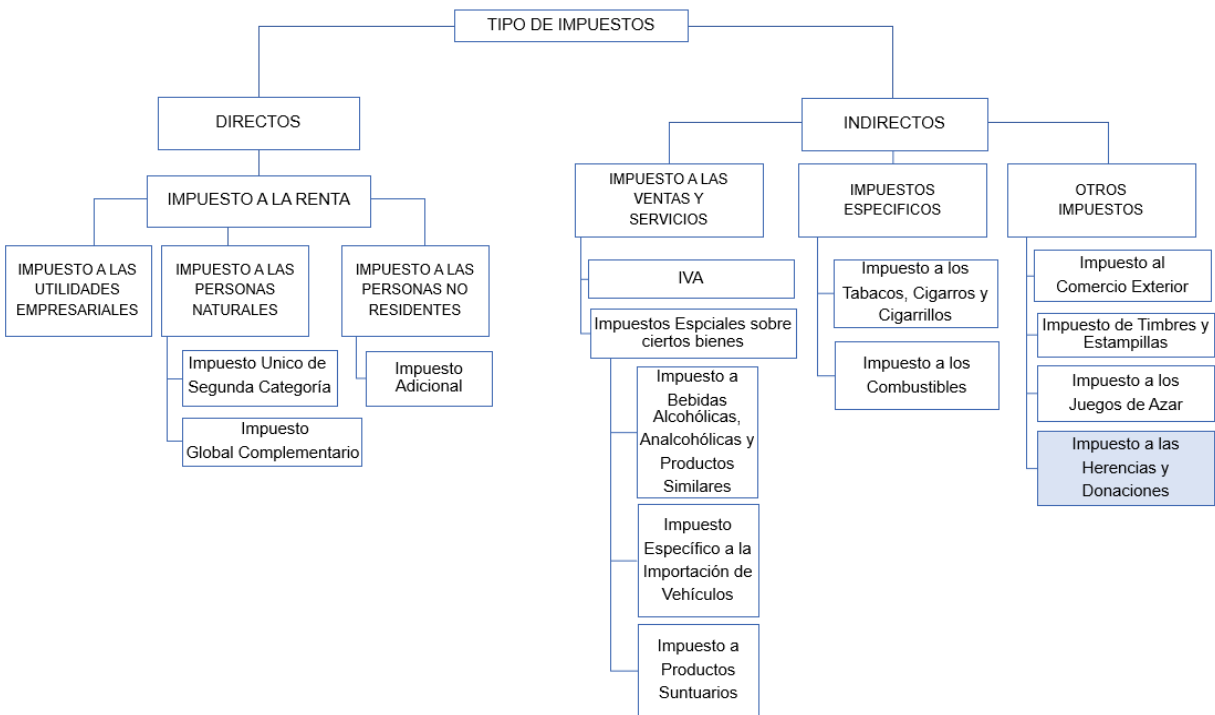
TIPO DE IMPUESTOS

DIRECTOS

IMPUESTO A LA RENTA

IMPUESTO A LAS UTILIDADES EMPRESARIALES

IMPUESTO A LAS PERSONAS NATURALES

Impuesto Unico de Segunda Categoría

Impuesto Global Complementario

IMPUESTO A LAS PERSONAS NO RESIDENTES

Impuesto Adicional

INDIRECTOS

IMPUESTO A LAS VENTAS Y SERVICIOS

IVA

Impuestos Espciales sobre ciertos bienes

Impuesto a Bebidas Alcohólicas, Analcohólicas y Productos Similares

Impuesto Específico a la Importación de Vehículos

Impuesto a Productos Suntuarios

IMPUESTOS ESPECIFICOS

Impuesto a los Tabacos, Cigarros y Cigarrillos

Impuesto a los Combustibles

OTROS IMPUESTOS

Impuesto al Comercio Exterior

Impuesto de Timbres y Estampillas

Impuesto a los Juegos de Azar

Impuesto a las Herencias y Donaciones